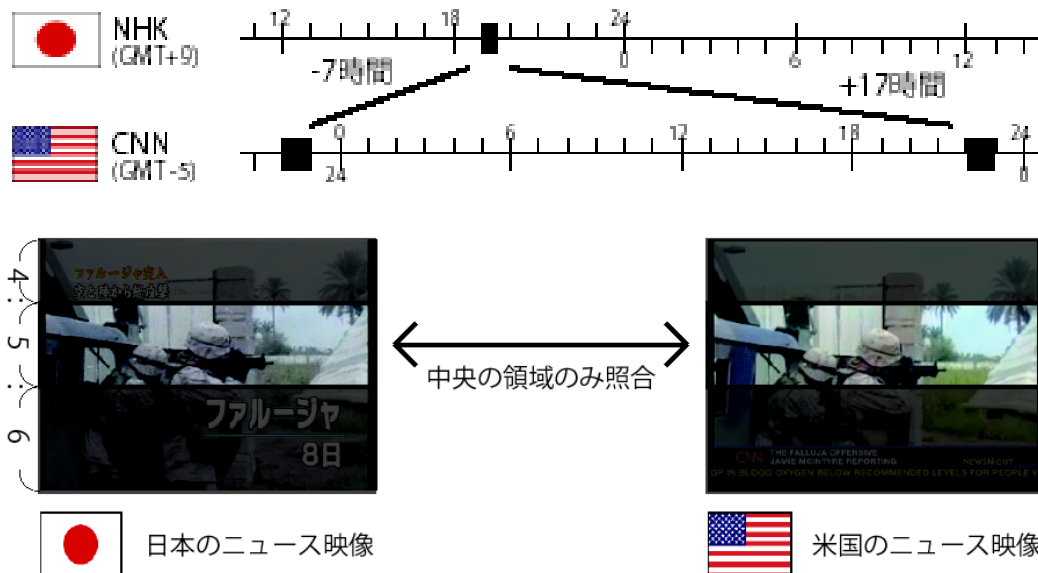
NHK
(GMT+9)

12 18 24 0 6 12

-7時間

+17時間

CNN
(GMT-5)

0 24 6 12 18 24 0

4 : 5 : 6

ファルージャ突入
空と陸から総攻撃

ファルージャ
8日

中央の領域のみ照合

CNN THE FALLUJA OFFENSIVE
JAMIE MCINTYRE REPORTING
NEWSNIGHT
OP IN BLOOD OXYGEN BELOW RECOMMENDED LEVELS FOR PEOPLE W

日本のニュース映像

米国のニュース映像